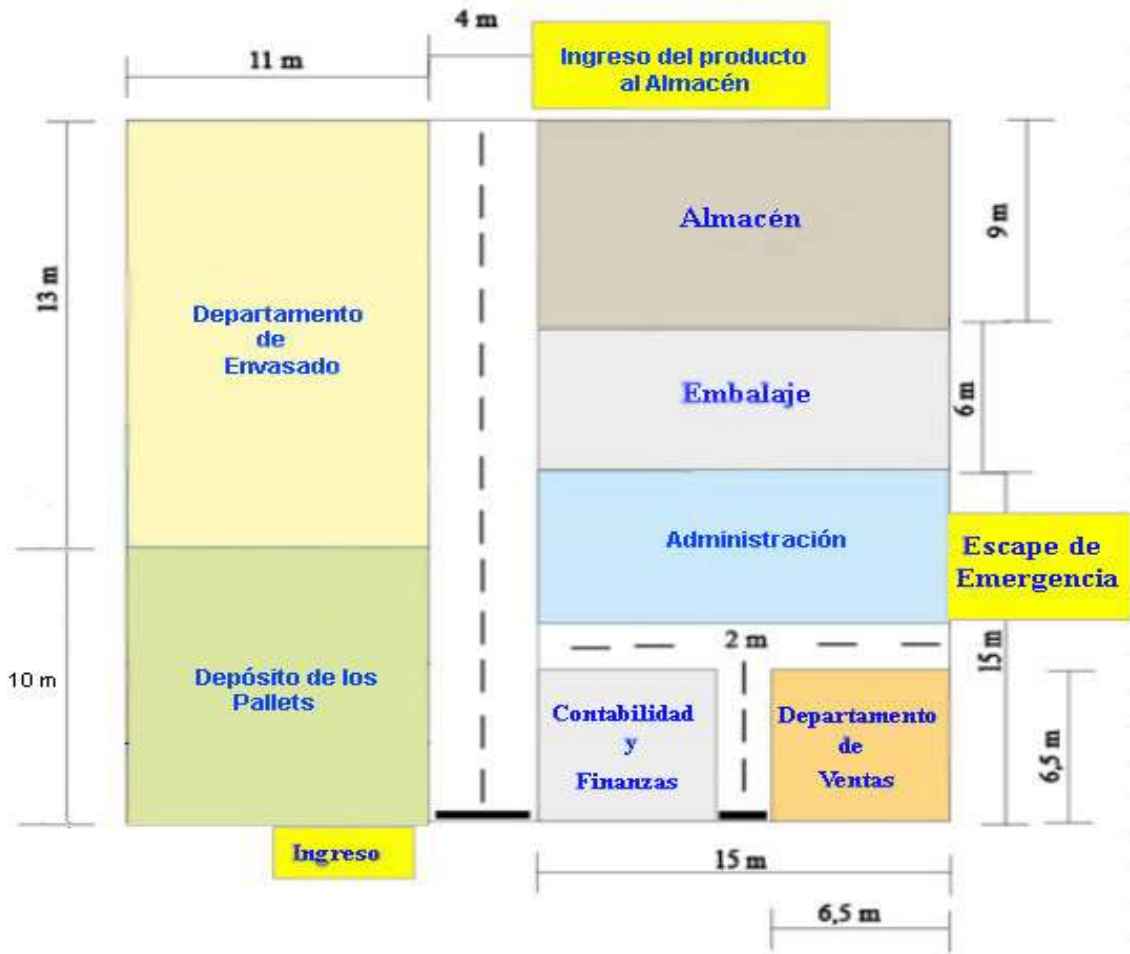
4 m

11 m

Ingreso del producto al Almacén

13 m

Departamento de Envasado

Almacén

9 m

Embalaje

6 m

Administración

Escape de Emergencia

10 m

Depósito de los Pallets

2 m

15 m

Contabilidad y Finanzas

Departamento de Ventas

6,5 m

Ingreso

15 m

6,5 m